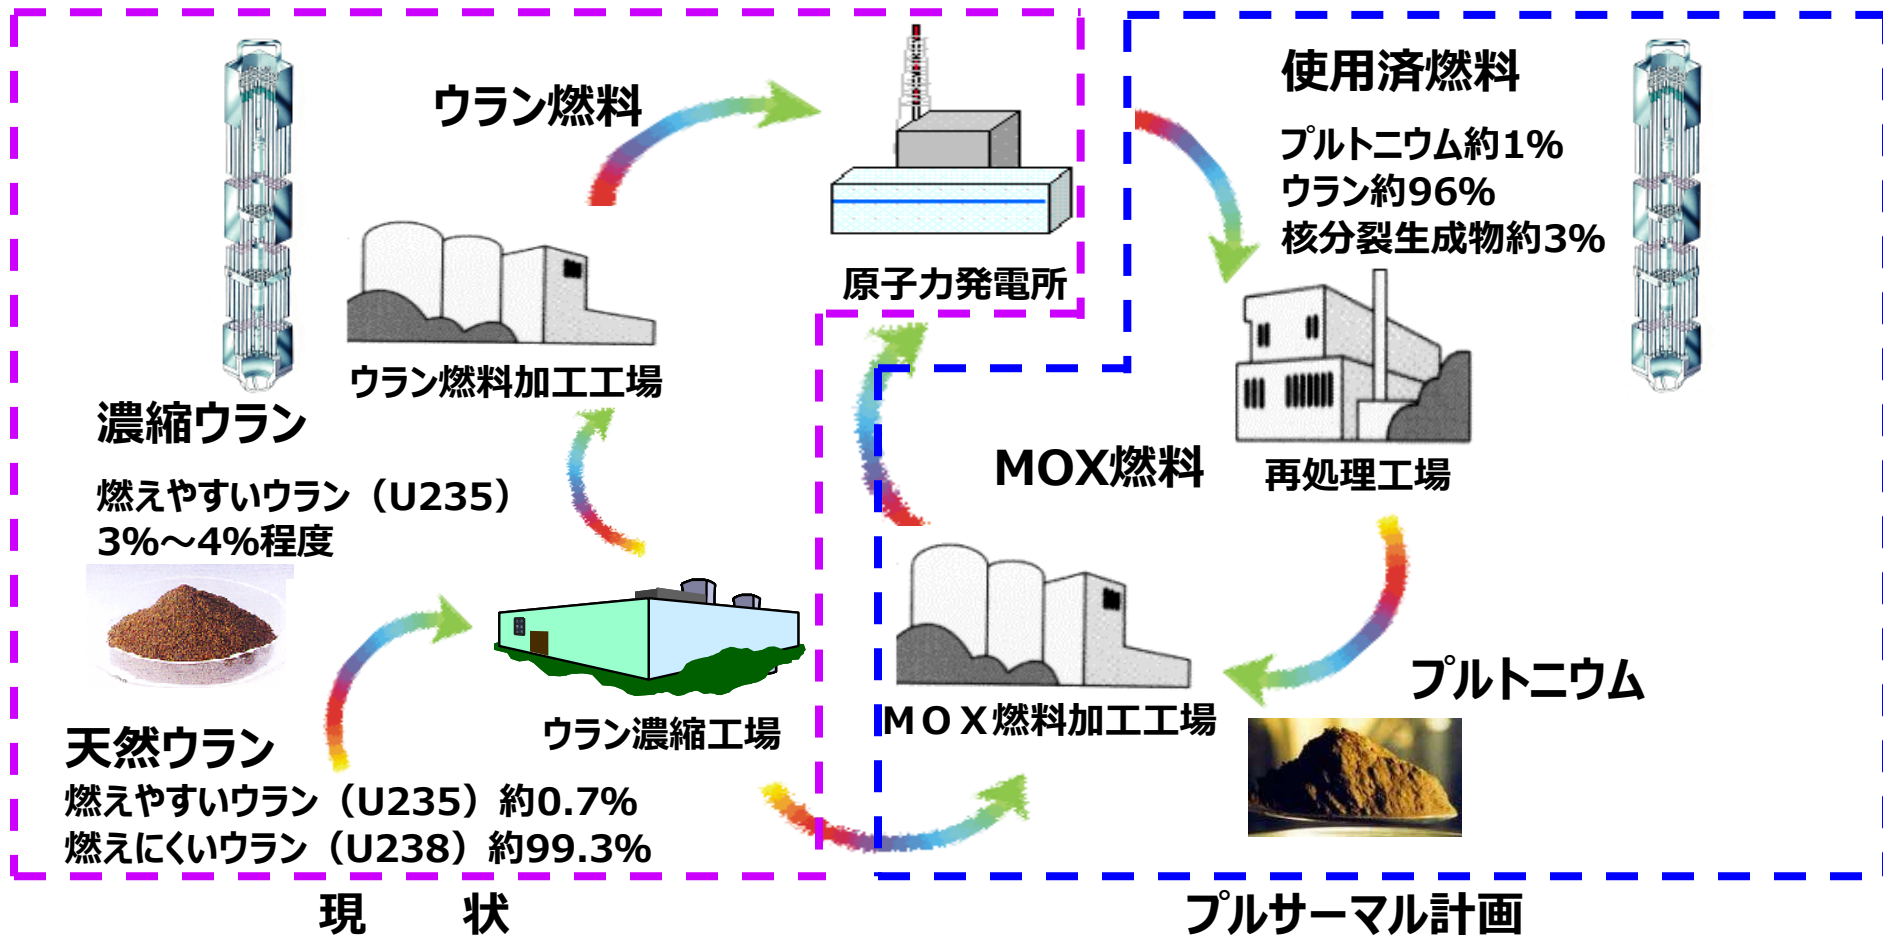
ウラン燃料

原子力発電所

使用済燃料

プルトニウム約1%
ウラン約96%
核分裂生成物約3%

ウラン燃料加工工場

濃縮ウラン

燃えやすいウラン（U235）
3%～4%程度

MOX燃料

再処理工場

ウラン濃縮工場

MOX燃料加工工場

プルトニウム

天然ウラン

燃えやすいウラン（U235）約0.7%
燃えにくいウラン（U238）約99.3%

現　状

プルサーマル計画